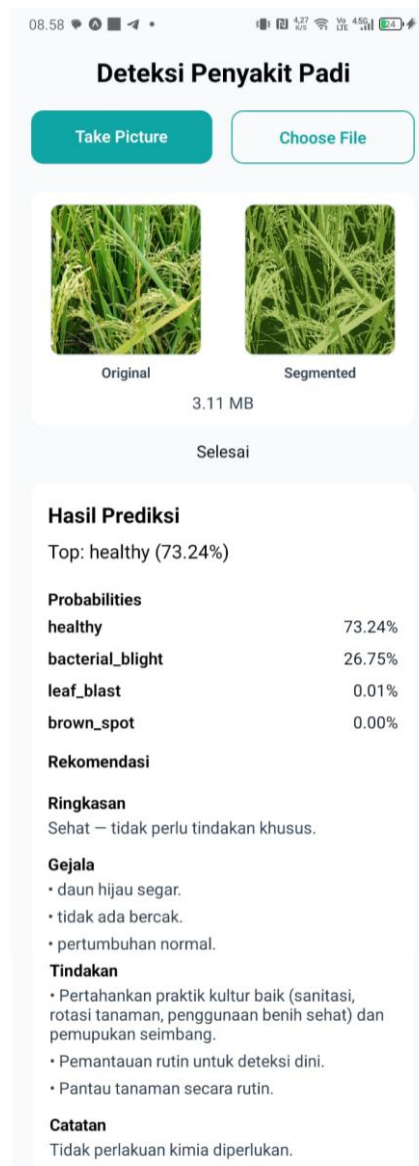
08.58

4,27 K/S 4.5G 24

Deteksi Penyakit Padi

Take Picture

Choose File

Original

Segmented

3.11 MB

Selesai

Hasil Prediksi

Top: healthy (73.24%)

Probabilities

| | |
|---|---|
| healthy | 73.24% |
| bacterial_blight | 26.75% |
| leaf_blast | 0.01% |
| brown_spot | 0.00% |

Rekomendasi

Ringkasan

Sehat — tidak perlu tindakan khusus.

Gejala

• daun hijau segar.

• tidak ada bercak.

• pertumbuhan normal.

Tindakan

• Pertahankan praktik kultur baik (sanitasi, rotasi tanaman, penggunaan benih sehat) dan pemupukan seimbang.

• Pemantauan rutin untuk deteksi dini.

• Pantau tanaman secara rutin.

Catatan

Tidak perlakuan kimia diperlukan.